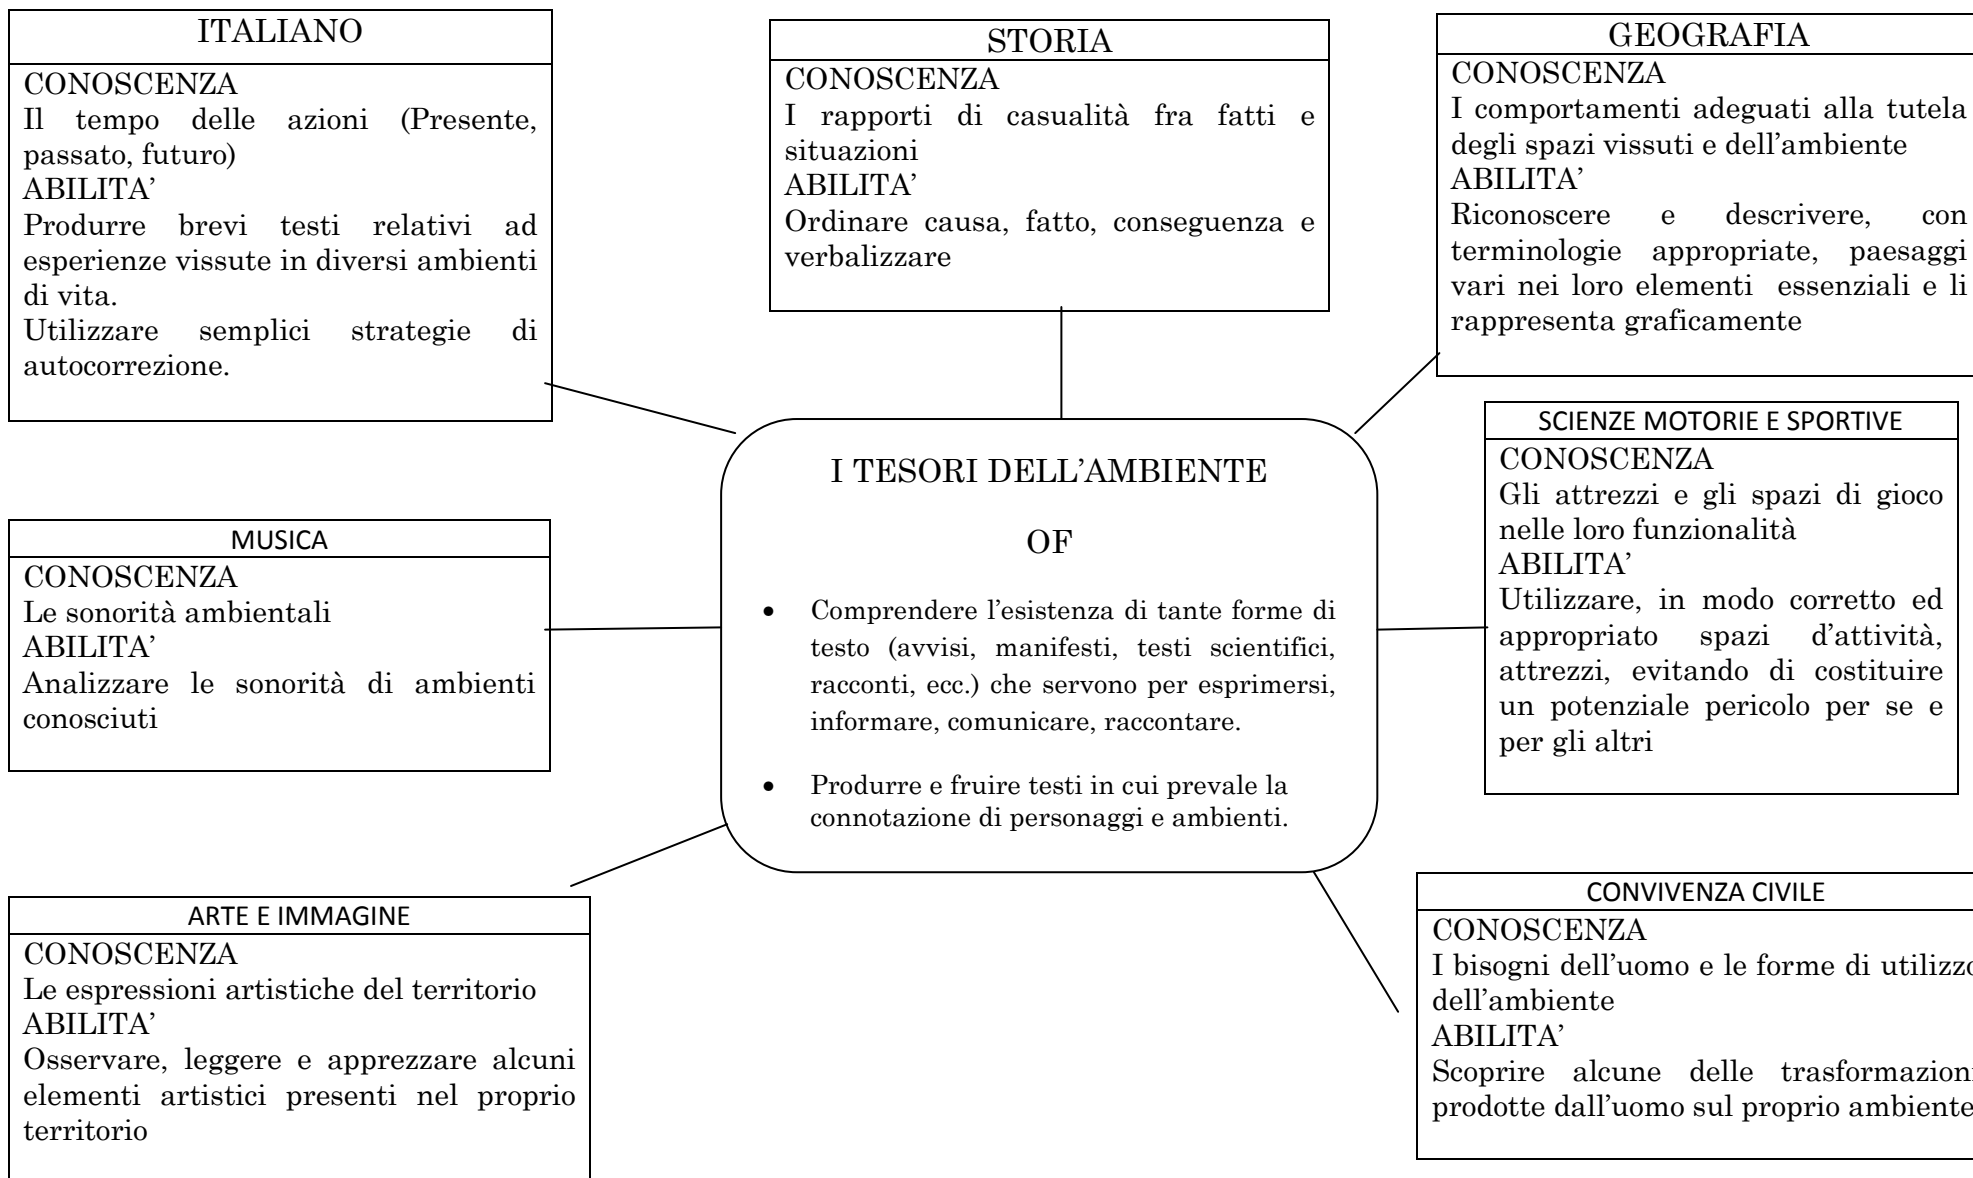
ITALIANO
CONOSCENZA
Il tempo delle azioni (Presente, passato, futuro)
ABILITA'
Produrre brevi testi relativi ad esperienze vissute in diversi ambienti di vita.
Utilizzare semplici strategie di autocorrezione.

STORIA
CONOSCENZA
I rapporti di casualità fra fatti e situazioni
ABILITA'
Ordinare causa, fatto, conseguenza e verbalizzare

GEOGRAFIA
CONOSCENZA
I comportamenti adeguati alla tutela degli spazi vissuti e dell'ambiente
ABILITA'
Riconoscere e descrivere, con terminologie appropriate, paesaggi vari nei loro elementi essenziali e li rappresenta graficamente

I TESORI DELL'AMBIENTE

OF

• Comprendere l'esistenza di tante forme di testo (avvisi, manifesti, testi scientifici, racconti, ecc.) che servono per esprimersi, informare, comunicare, raccontare.
• Produrre e fruire testi in cui prevale la connotazione di personaggi e ambienti.

SCIENZE MOTORIE E SPORTIVE
CONOSCENZA
Gli attrezzi e gli spazi di gioco nelle loro funzionalità
ABILITA'
Utilizzare, in modo corretto ed appropriato spazi d'attività, attrezzi, evitando di costituire un potenziale pericolo per se e per gli altri

MUSICA
CONOSCENZA
Le sonorità ambientali
ABILITA'
Analizzare le sonorità di ambienti conosciuti

ARTE E IMMAGINE
CONOSCENZA
Le espressioni artistiche del territorio
ABILITA'
Osservare, leggere e apprezzare alcuni elementi artistici presenti nel proprio territorio

CONVIVENZA CIVILE
CONOSCENZA
I bisogni dell'uomo e le forme di utilizzo dell'ambiente
ABILITA'
Scoprire alcune delle trasformazioni prodotte dall'uomo sul proprio ambiente